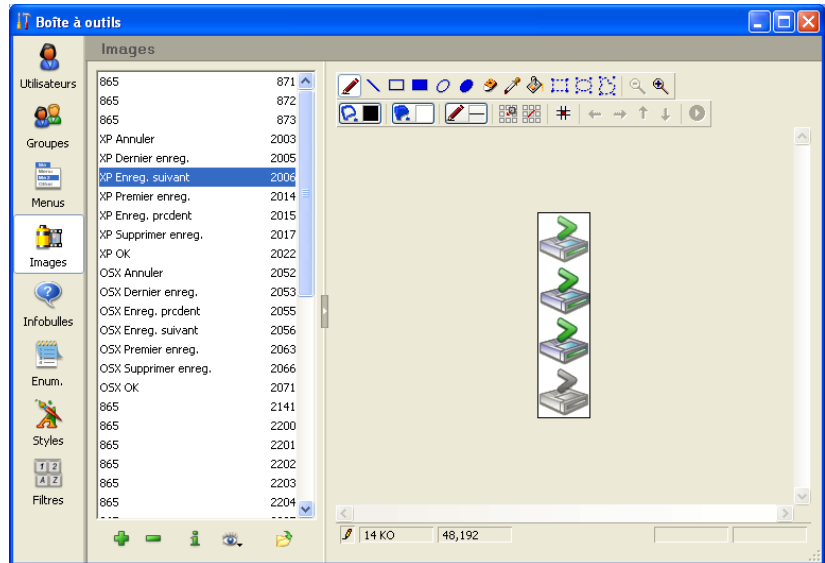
Boîte à outils

Utilisateurs
Groupes
Menus
Images
Infobulles
Enum.
Styles
Filtres

Images

| | |
|---|---|
| 865 | 871 |
| 865 | 872 |
| 865 | 873 |
| XP Annuler | 2003 |
| XP Dernier enreg. | 2005 |
| XP Enreg. suivant | 2006 |
| XP Premier enreg. | 2014 |
| XP Enreg. prcdent | 2015 |
| XP Supprimer enreg. | 2017 |
| XP OK | 2022 |
| OSX Annuler | 2052 |
| OSX Dernier enreg. | 2053 |
| OSX Enreg. prcdent | 2055 |
| OSX Enreg. suivant | 2056 |
| OSX Premier enreg. | 2063 |
| OSX Supprimer enreg. | 2066 |
| OSX OK | 2071 |
| 865 | 2141 |
| 865 | 2200 |
| 865 | 2201 |
| 865 | 2202 |
| 865 | 2203 |
| 865 | 2204 |

14 KO
48,192